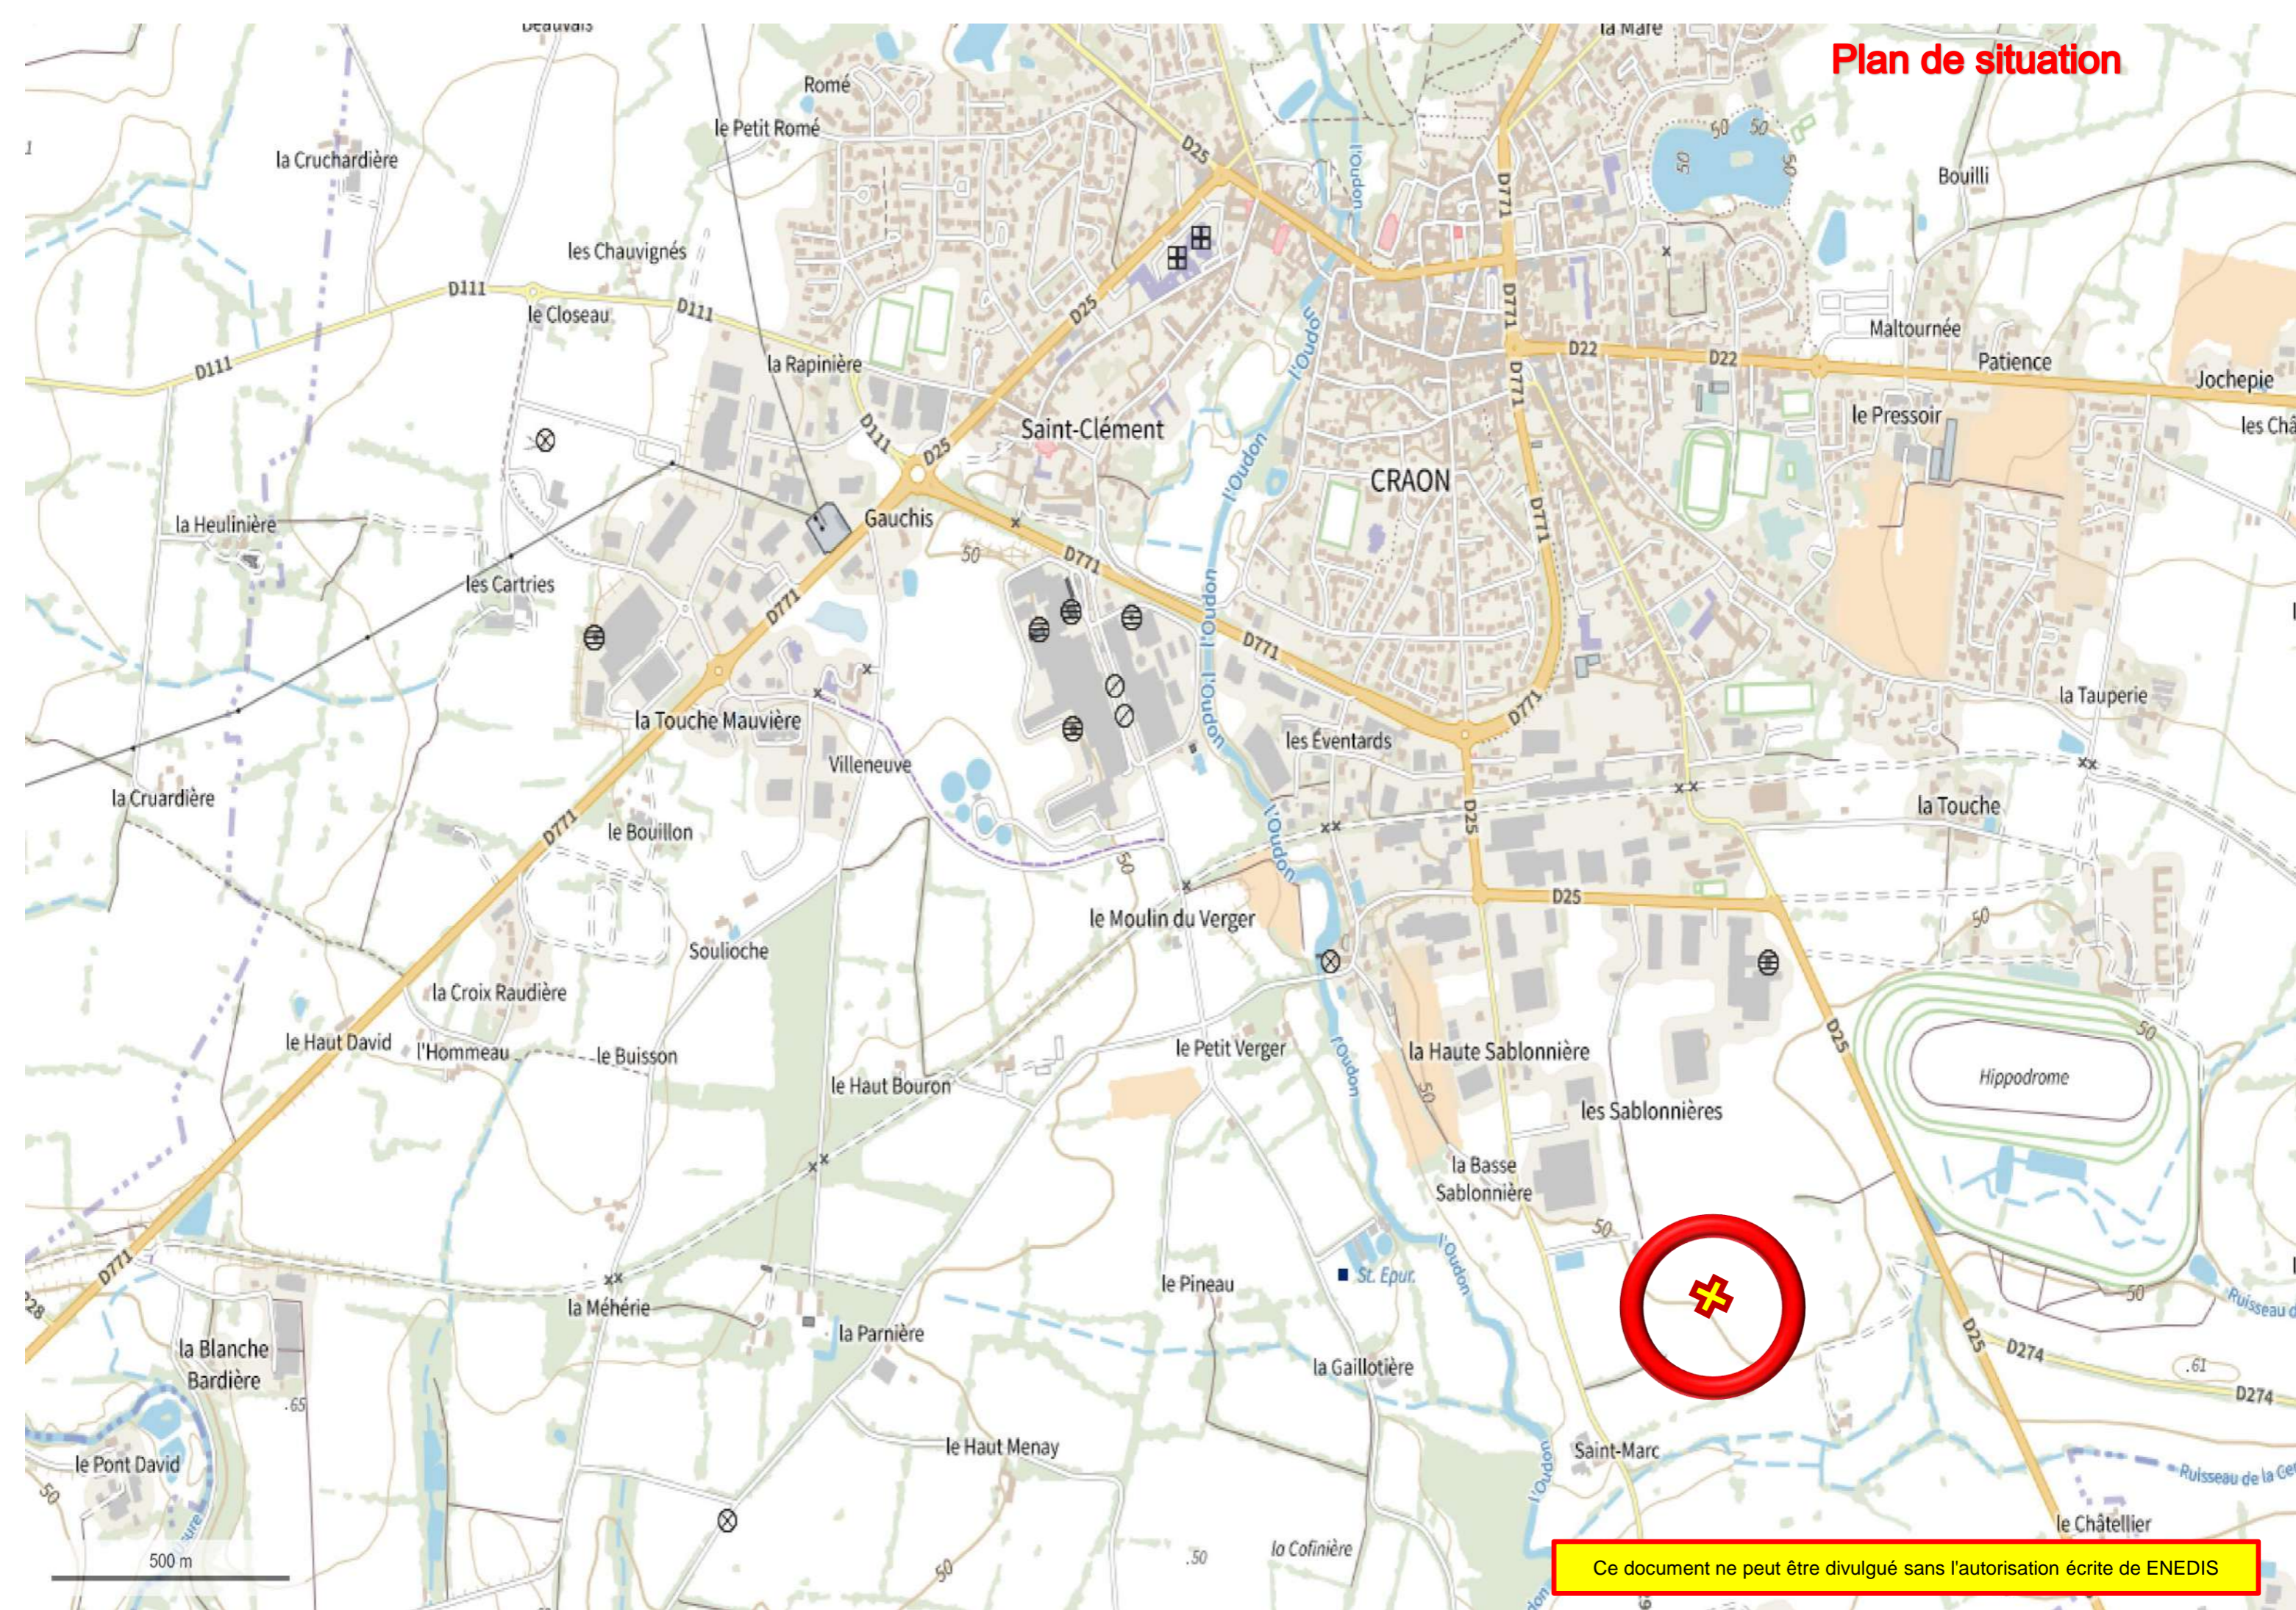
Plan de situation

Beauvais
la Mare
Romé
le Petit Romé
la Cruchardière
Bouilli
les Chauvignés
D111
le Closeau
D111
D111
la Rapinière
D25
D25
D771
D771
D22
D22
Maltournée
Patience
Jochepie
les Châ
le Pressoir
Saint-Clément
CRAON
l'Oudon
D111
D25
Gauchis
la Heulinière
les Cartries
50
D771
D771
D771
la Touche Mauvière
Villeneuve
les Éventards
la Tauperie
la Cruardière
le Bouillon
D25
la Touche
D771
D25
50
le Moulin du Verger
50
Soulioche
la Croix Raudière
D25
le Haut David
l'Hommeau
le Buisson
le Petit Verger
la Haute Sablonnière
Hippodrome
le Haut Bouron
les Sablonnières
50
la Basse Sablonnière
50
D771
la Méhérie
le Pineau
St. Epur.
l'Oudon
50
Ruisseau de
la Blanche Bardière
.65
la Parnière
la Gaillotière
D274
.61
D274
D25
le Haut Menay
le Pont David
Saint-Marc
Ruisseau de la Ge
50
500 m
.50
la Cofinière
50
le Châtellier
Ce document ne peut être divulgué sans l'autorisation écrite de ENEDIS